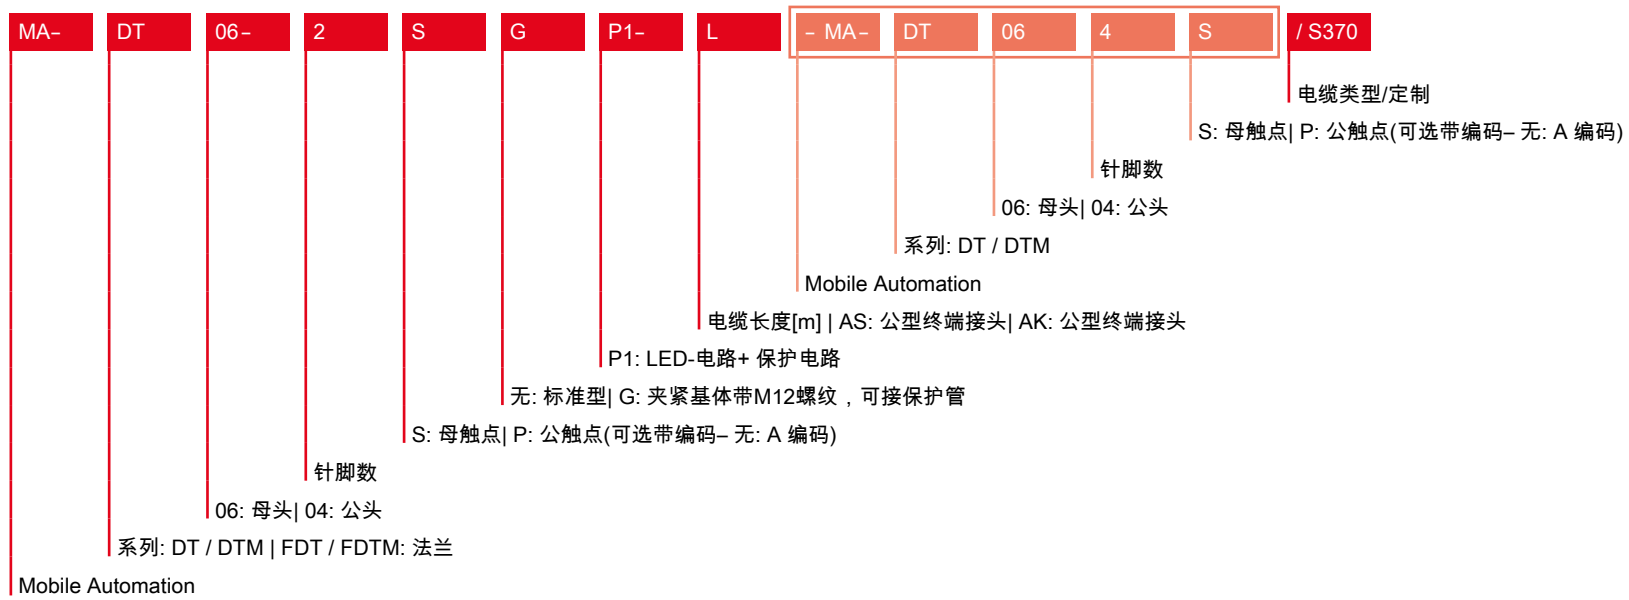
MA– DT 06– 2 S G P1– L – MA– DT 06 4 S / S370

电缆类型/定制

S: 母触点| P: 公触点(可选带编码– 无: A 编码)

针脚数

06: 母头| 04: 公头

系列: DT / DTM

Mobile Automation

电缆长度[m] | AS: 公型终端接头| AK: 公型终端接头

P1: LED-电路+ 保护电路

无: 标准型| G: 夹紧基体带M12螺纹，可接保护管

S: 母触点| P: 公触点(可选带编码– 无: A 编码)

针脚数

06: 母头| 04: 公头

系列: DT / DTM | FDT / FDTM: 法兰

Mobile Automation